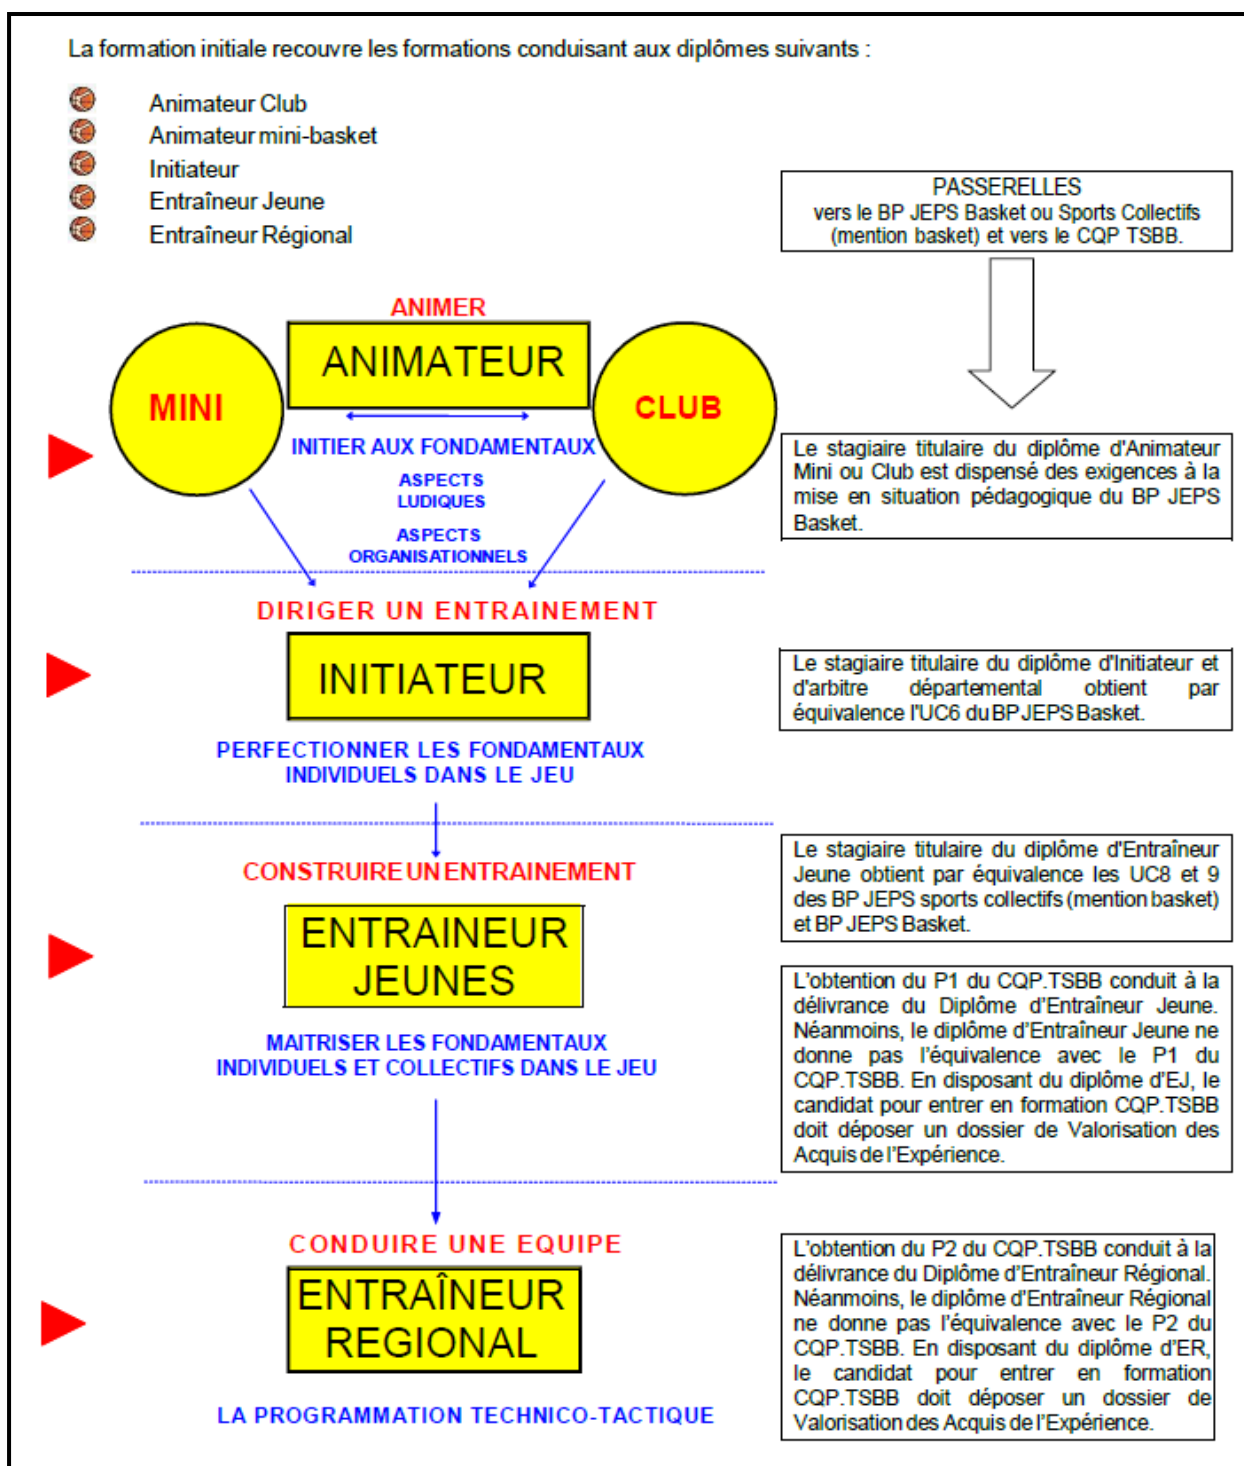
La formation initiale recouvre les formations conduisant aux diplômes suivants :

Animateur Club
Animateur mini-basket
Initiateur
Entraîneur Jeune
Entraîneur Régional

PASSERELLES
vers le BP JEPS Basket ou Sports Collectifs (mention basket) et vers le CQP TSBB.

ANIMER

MINI

ANIMATEUR

CLUB

INITIER AUX FONDAMENTAUX

ASPECTS LUDIQUES

ASPECTS ORGANISATIONNELS

Le stagiaire titulaire du diplôme d'Animateur Mini ou Club est dispensé des exigences à la mise en situation pédagogique du BP JEPS Basket.

DIRIGER UN ENTRAINEMENT

INITIATEUR

Le stagiaire titulaire du diplôme d'Initiateur et d'arbitre départemental obtient par équivalence l'UC6 du BP JEPS Basket.

PERFECTIONNER LES FONDAMENTAUX INDIVIDUELS DANS LE JEU

CONSTRUIRE UN ENTRAINEMENT

Le stagiaire titulaire du diplôme d'Entraîneur Jeune obtient par équivalence les UC8 et 9 des BP JEPS sports collectifs (mention basket) et BP JEPS Basket.

ENTRAINEUR JEUNES

L'obtention du P1 du CQP.TSBB conduit à la délivrance du Diplôme d'Entraîneur Jeune. Néanmoins, le diplôme d'Entraîneur Jeune ne donne pas l'équivalence avec le P1 du CQP.TSBB. En disposant du diplôme d'EJ, le candidat pour entrer en formation CQP.TSBB doit déposer un dossier de Valorisation des Acquis de l'Expérience.

MAITRISER LES FONDAMENTAUX INDIVIDUELS ET COLLECTIFS DANS LE JEU

CONDUIRE UNE EQUIPE

ENTRAÎNEUR REGIONAL

L'obtention du P2 du CQP.TSBB conduit à la délivrance du Diplôme d'Entraîneur Régional. Néanmoins, le diplôme d'Entraîneur Régional ne donne pas l'équivalence avec le P2 du CQP.TSBB. En disposant du diplôme d'ER, le candidat pour entrer en formation CQP.TSBB doit déposer un dossier de Valorisation des Acquis de l'Expérience.

LA PROGRAMMATION TECHNICO-TACTIQUE